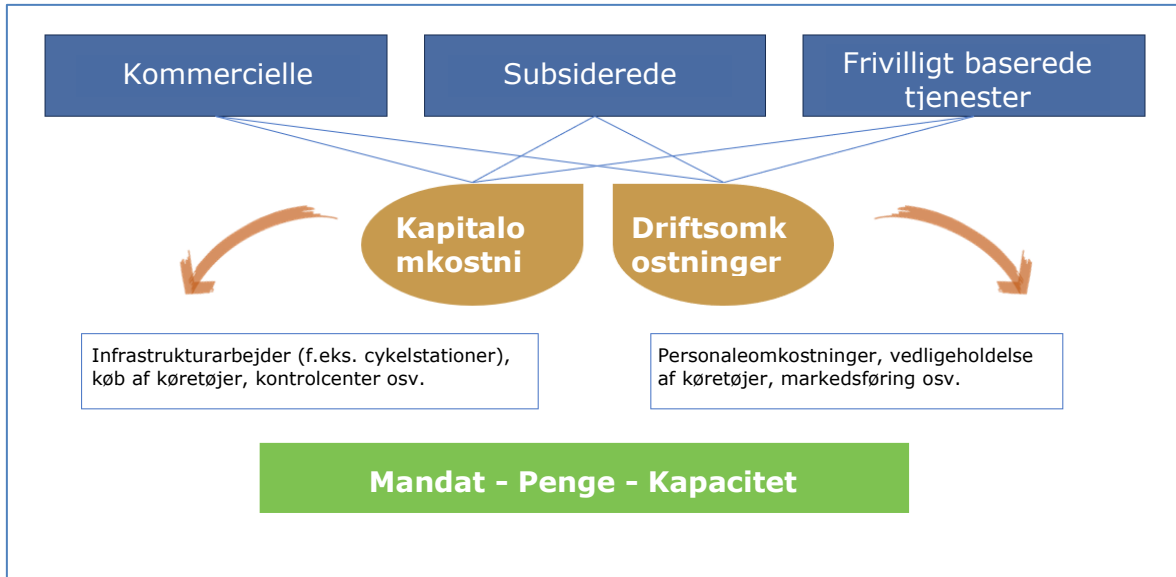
Kommercielle

Subsiderede

Frivilligt baserede tjenester

Kapitalo mkostni

Driftsomk ostninger

Infrastrukturarbejder (f.eks. cykelstationer), køb af køretøjer, kontrolcenter osv.

Personaleomkostninger, vedligeholdelse af køretøjer, markedsføring osv.

Mandat - Penge - Kapacitet